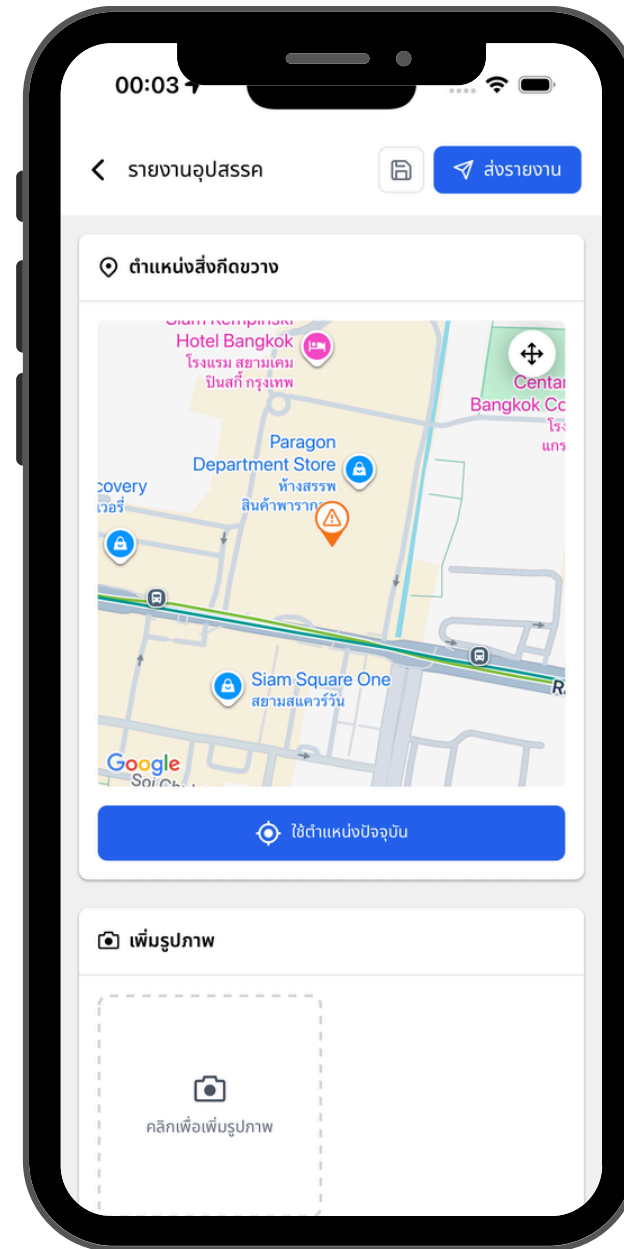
00:03

รายงานอุปสรรค

ส่งรายงาน

ตำแหน่งสิ่งกีดขวาง

Siam Kempinski
Hotel Bangkok
โรงแรม สยามเคม
ปินสกี้ กรุงเทพ

Centar
Bangkok Co
โรง
แกร

Paragon
Department Store
ห้างสรรพ
สินค้าพาราก

covery
เวอรี่

Siam Square One
สยามสแควร์วัน

Google
Soi Chu

Ra

ใช้ตำแหน่งปัจจุบัน

เพิ่มรูปภาพ

คลิกเพื่อเพิ่มรูปภาพ